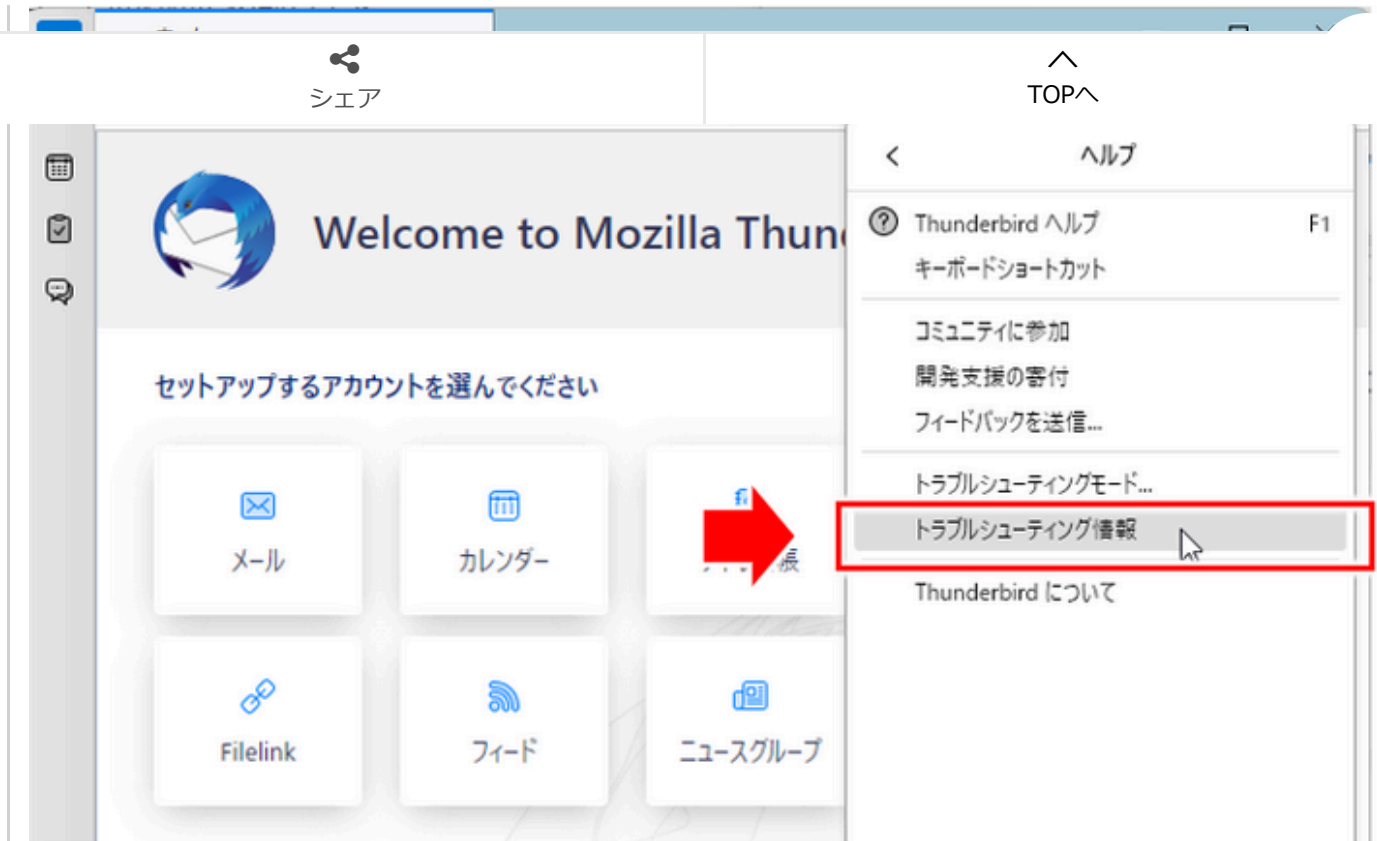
シェア

TOPへ

Welcome to Mozilla Thun

セットアップするアカウントを選んでください

メール

カレンダー

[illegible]帳

Filelink

フィード

ニュースグループ

ヘルプ

Thunderbird ヘルプ F1

キーボードショートカット

コミュニティに参加

開発支援の寄付

フィードバックを送信...

トラブルシューティングモード...

トラブルシューティング情報

Thunderbird について